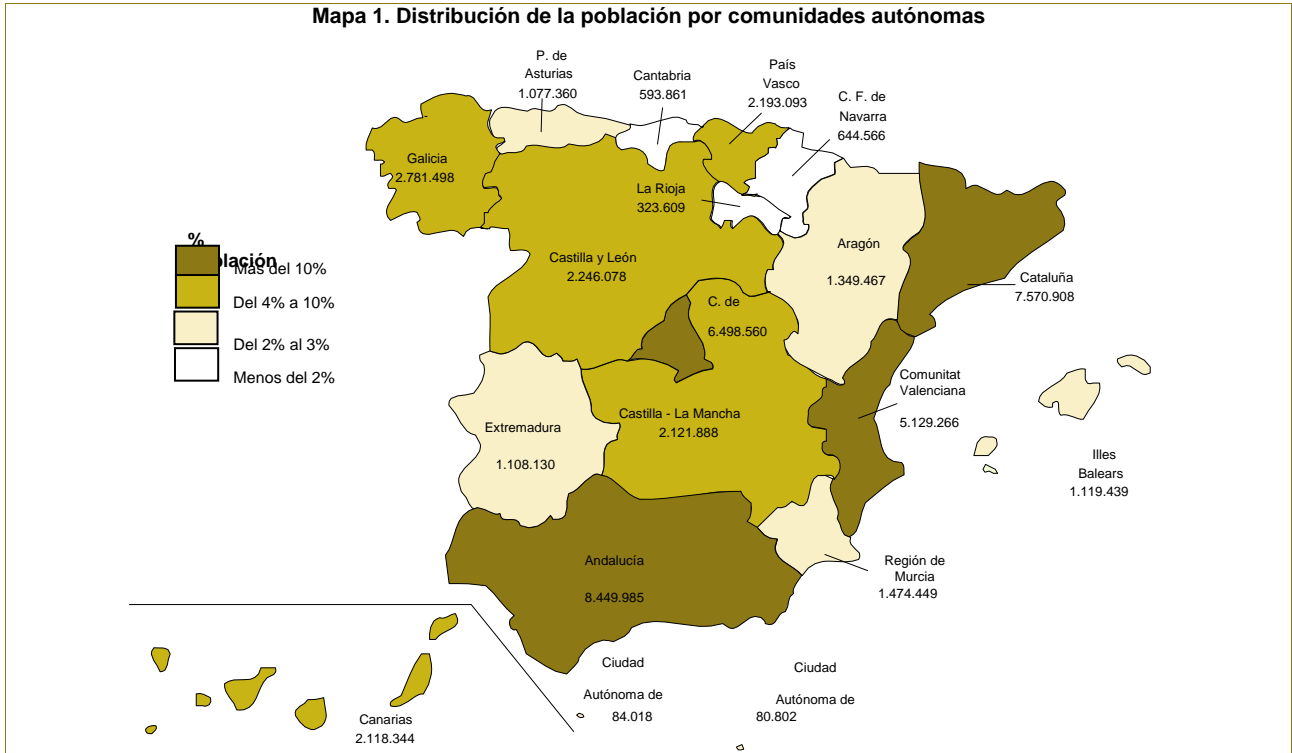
Mapa 1. Distribución de la población por comunidades autónomas

P. de Asturias 1.077.360

Cantabria 593.861

País Vasco 2.193.093

C. F. de Navarra 644.566

Galicia 2.781.498

La Rioja 323.609

% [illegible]blación

Más del 10%

Del 4% a 10%

Del 2% al 3%

Menos del 2%

Castilla y León 2.246.078

Aragón 1.349.467

Cataluña 7.570.908

C. de 6.498.560

Comunitat Valenciana 5.129.266

Extremadura 1.108.130

Castilla - La Mancha 2.121.888

Illes Balears 1.119.439

Andalucía 8.449.985

Región de Murcia 1.474.449

Ciudad Autónoma de 84.018

Ciudad Autónoma de 80.802

Canarias 2.118.344